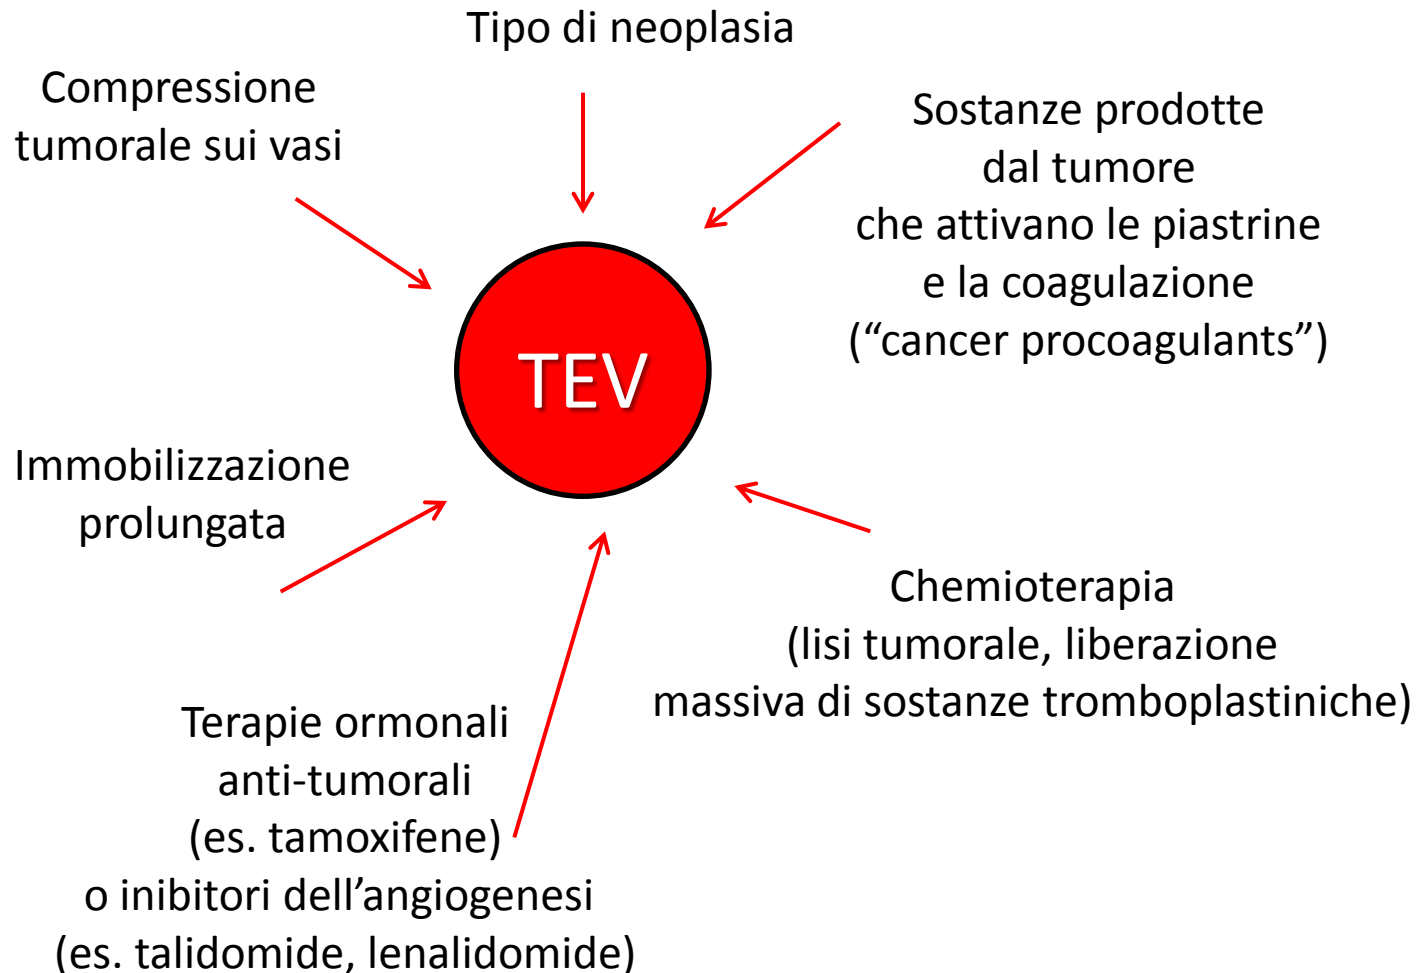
Tipo di neoplasia

Compressione tumorale sui vasi

Sostanze prodotte dal tumore che attivano le piastrine e la coagulazione ("cancer procoagulants")

TEV

Immobilizzazione prolungata

Chemioterapia (lisi tumorale, liberazione massiva di sostanze tromboplastiniche)

Terapie ormonali anti-tumorali (es. tamoxifene) o inibitori dell'angiogenesi (es. talidomide, lenalidomide)